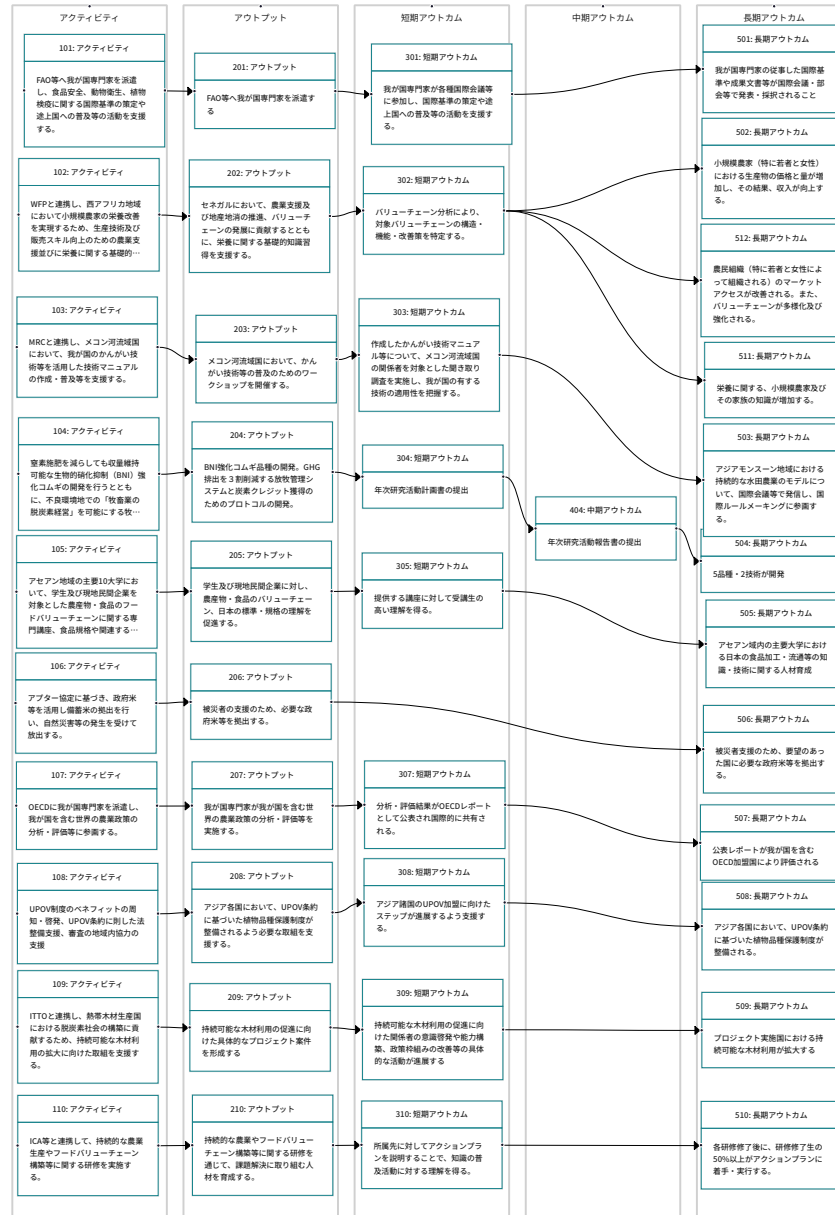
アクティビティ

アウトプット

短期アウトカム

中期アウトカム

長期アウトカム

101: アクティビティ
FAO等へ我が国専門家を派遣し、食品安全、動物衛生、植物検疫に関する国際基準の策定や途上国への普及等の活動を支援する。

201: アウトプット
FAO等へ我が国専門家を派遣する

301: 短期アウトカム
我が国専門家が各種国際会議等に参加し、国際基準の策定や途上国への普及等の活動を支援する。

501: 長期アウトカム
我が国専門家の従事した国際基準や成果文書等が国際会議・部会等で発表・採択されること

102: アクティビティ
WFPと連携し、西アフリカ地域において小規模農家の栄養改善を実現するため、生産技術及び販売スキル向上のための農業支援並びに栄養に関する基礎的…

202: アウトプット
セネガルにおいて、農業支援及び地産地消の推進、バリューチェーンの発展に貢献するとともに、栄養に関する基礎的知識習得を支援する。

302: 短期アウトカム
バリューチェーン分析により、対象バリューチェーンの構造・機能・改善策を特定する。

502: 長期アウトカム
小規模農家（特に若者と女性）における生産物の価格と量が増加し、その結果、収入が向上する。

512: 長期アウトカム
農民組織（特に若者と女性によって組織される）のマーケットアクセスが改善される。また、バリューチェーンが多様化及び強化される。

103: アクティビティ
MRCと連携し、メコン河流域国において、我が国のかんがい技術等を活用した技術マニュアルの作成・普及等を支援する。

203: アウトプット
メコン河流域国において、かんがい技術等の普及のためのワークショップを開催する。

303: 短期アウトカム
作成したかんがい技術マニュアル等について、メコン河流域国の関係者を対象とした聞き取り調査を実施し、我が国の有する技術の適用性を把握する。

511: 長期アウトカム
栄養に関する、小規模農家及びその家族の知識が増加する。

104: アクティビティ
窒素施肥を減らしても収量維持可能な生物的硝化抑制（BNI）強化コムギの開発を行うとともに、不良環境地での「牧畜業の脱炭素経営」を可能にする牧…

204: アウトプット
BNI強化コムギ品種の開発。GHG排出を３割削減する放牧管理システムと炭素クレジット獲得のためのプロトコルの開発。

304: 短期アウトカム
年次研究活動計画書の提出

404: 中期アウトカム
年次研究活動報告書の提出

503: 長期アウトカム
アジアモンスーン地域における持続的な水田農業のモデルについて、国際会議等で発信し、国際ルールメーキングに参画する。

504: 長期アウトカム
5品種・2技術が開発

105: アクティビティ
アセアン地域の主要10大学において、学生及び現地民間企業を対象とした農産物・食品のフードバリューチェーンに関する専門講座、食品規格や関連する…

205: アウトプット
学生及び現地民間企業に対し、農産物・食品のバリューチェーン、日本の標準・規格の理解を促進する。

305: 短期アウトカム
提供する講座に対して受講生の高い理解を得る。

505: 長期アウトカム
アセアン域内の主要大学における日本の食品加工・流通等の知識・技術に関する人材育成

106: アクティビティ
アプター協定に基づき、政府米等を活用し備蓄米の拠出を行い、自然災害等の発生を受けて放出する。

206: アウトプット
被災者の支援のため、必要な政府米等を拠出する。

506: 長期アウトカム
被災者支援のため、要望のあった国に必要な政府米等を拠出する。

107: アクティビティ
OECDに我が国専門家を派遣し、我が国を含む世界の農業政策の分析・評価等に参画する。

207: アウトプット
我が国専門家が我が国を含む世界の農業政策の分析・評価等を実施する。

307: 短期アウトカム
分析・評価結果がOECDレポートとして公表され国際的に共有される。

507: 長期アウトカム
公表レポートが我が国を含むOECD加盟国により評価される

108: アクティビティ
UPOV制度のベネフィットの周知・啓発、UPOV条約に則した法整備支援、審査の地域内協力の支援

208: アウトプット
アジア各国において、UPOV条約に基づいた植物品種保護制度が整備されるよう必要な取組を支援する。

308: 短期アウトカム
アジア諸国のUPOV加盟に向けたステップが進展するよう支援する。

508: 長期アウトカム
アジア各国において、UPOV条約に基づいた植物品種保護制度が整備される。

109: アクティビティ
ITTOと連携し、熱帯木材生産国における脱炭素社会の構築に貢献するため、持続可能な木材利用の拡大に向けた取組を支援する。

209: アウトプット
持続可能な木材利用の促進に向けた具体的なプロジェクト案件を形成する

309: 短期アウトカム
持続可能な木材利用の促進に向けた関係者の意識啓発や能力構築、政策枠組みの改善等の具体的な活動が進展する

509: 長期アウトカム
プロジェクト実施国における持続可能な木材利用が拡大する

110: アクティビティ
ICA等と連携して、持続的な農業生産やフードバリューチェーン構築等に関する研修を実施する。

210: アウトプット
持続的な農業やフードバリューチェーン構築等に関する研修を通じて、課題解決に取り組む人材を育成する。

310: 短期アウトカム
所属先に対してアクションプランを説明することで、知識の普及活動に対する理解を得る。

510: 長期アウトカム
各研修修了後に、研修修了生の50%以上がアクションプランに着手・実行する。